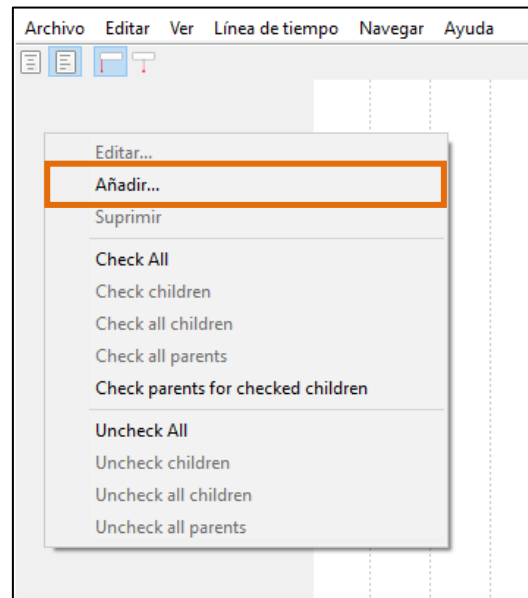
Archivo Editar Ver Línea de tiempo Navegar Ayuda

Editar...
Añadir...
Suprimir

Check All
Check children
Check all children
Check all parents
Check parents for checked children

Uncheck All
Uncheck children
Uncheck all children
Uncheck all parents